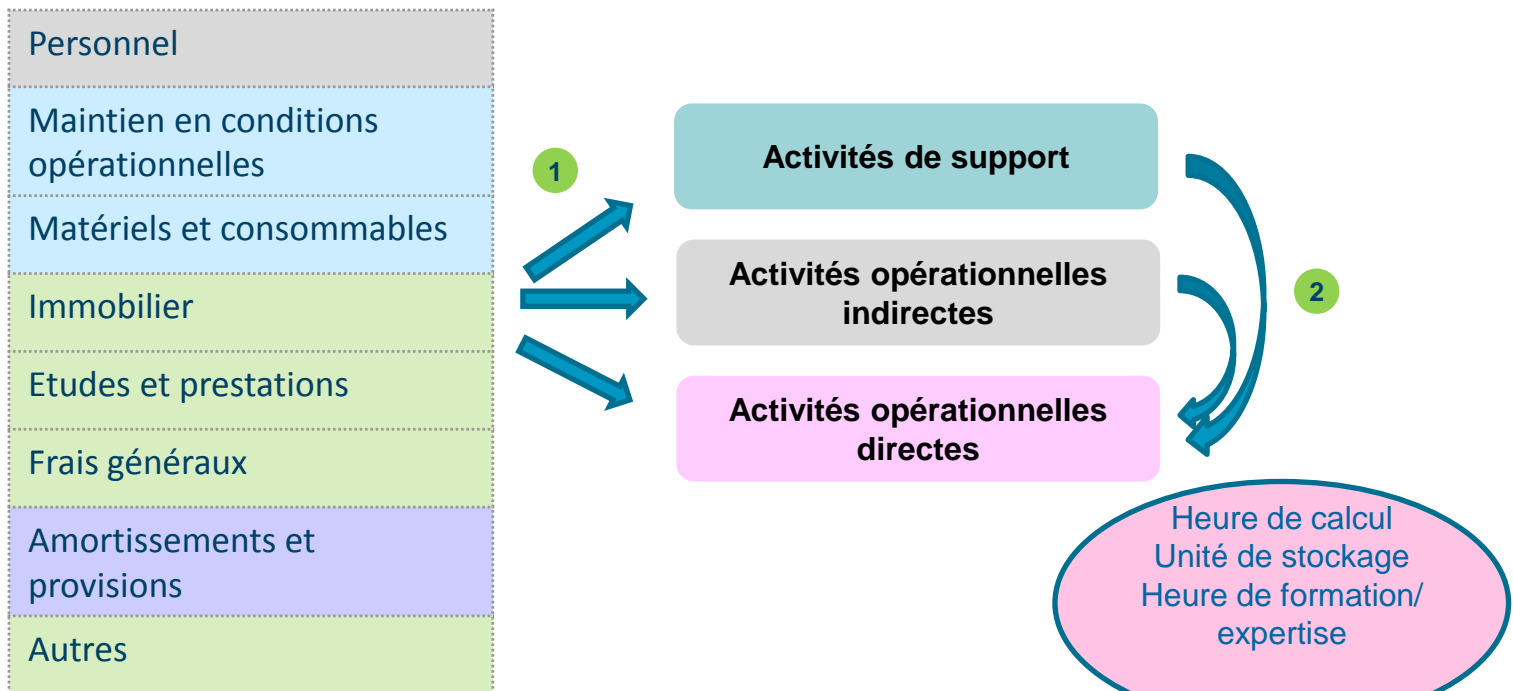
Personnel

Maintien en conditions opérationnelles

Matériels et consommables

Immobilier

Etudes et prestations

Frais généraux

Amortissements et provisions

Autres

1

Activités de support

Activités opérationnelles indirectes

Activités opérationnelles directes

2

Heure de calcul
Unité de stockage
Heure de formation/ expertise